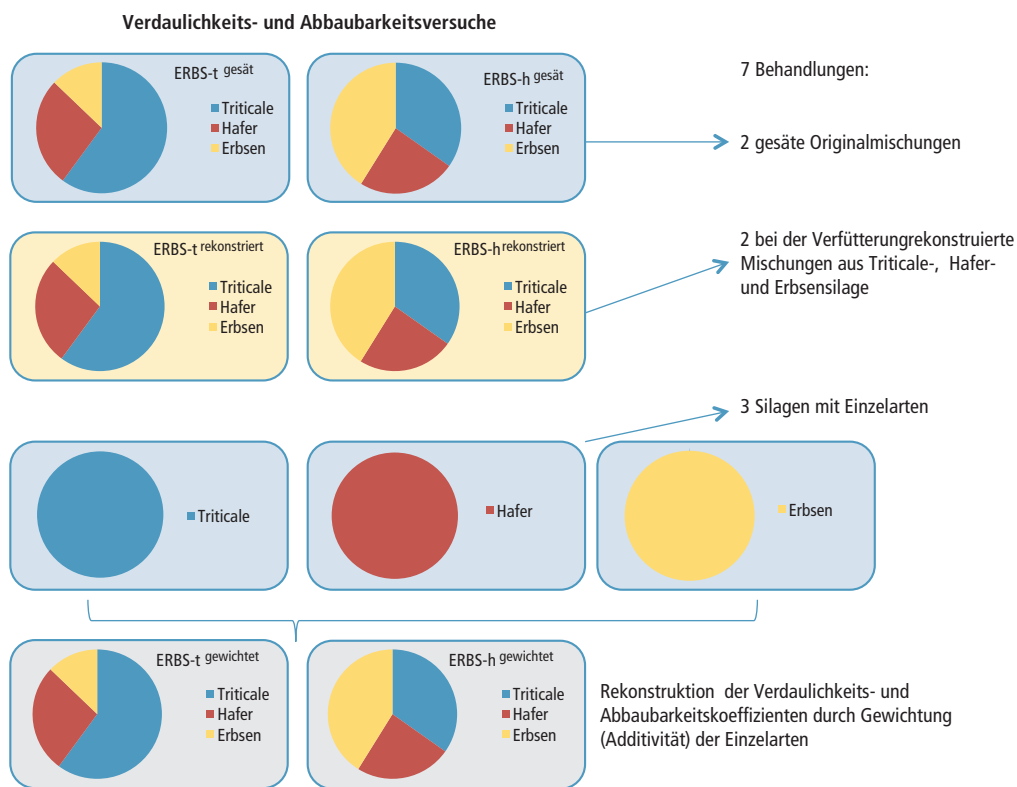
Verdaulichkeits- und Abbaubarkeitsversuche

ERBS-t $^{gesät}$
Triticale
Hafer
Erbsen

ERBS-h $^{gesät}$
Triticale
Hafer
Erbsen

7 Behandlungen:

2 gesäte Originalmischungen

ERBS-t $^{rekonstriert}$
Triticale
Hafer
Erbsen

ERBS-h $^{rekonstriert}$
Triticale
Hafer
Erbsen

2 bei der Verfütterungrekonstruierte Mischungen aus Triticale-, Hafer- und Erbsensilage

3 Silagen mit Einzelarten

Triticale

Hafer

Erbsen

ERBS-t $^{gewichtet}$
Triticale
Hafer
Erbsen

ERBS-h $^{gewichtet}$
Triticale
Hafer
Erbsen

Rekonstruktion der Verdaulichkeits- und Abbaubarkeitskoeffizienten durch Gewichtung (Additivität) der Einzelarten